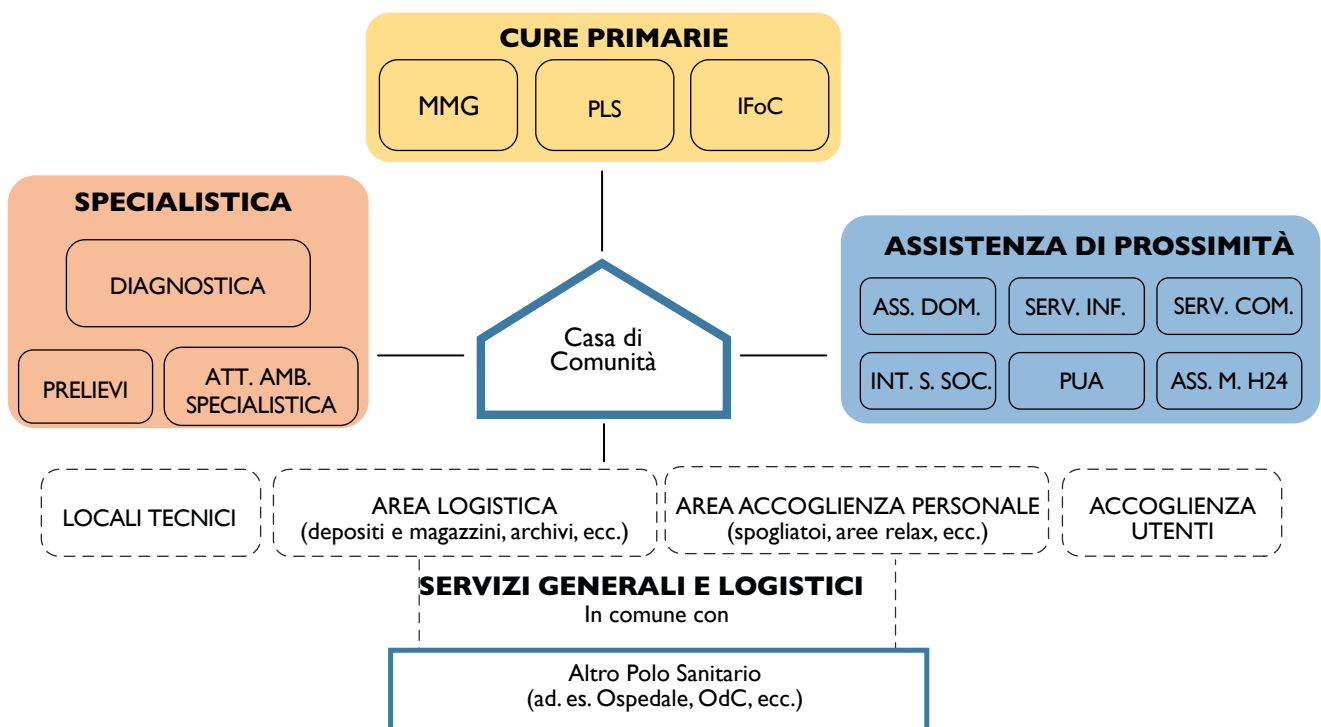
CURE PRIMARIE

MMG

PLS

IFoC

SPECIALISTICA

DIAGNOSTICA

PRELIEVI

ATT. AMB. SPECIALISTICA

Casa di Comunità

ASSISTENZA DI PROSSIMITÀ

ASS. DOM.

SERV. INF.

SERV. COM.

INT. S. SOC.

PUA

ASS. M. H24

LOCALI TECNICI

AREA LOGISTICA
(depositi e magazzini, archivi, ecc.)

AREA ACCOGLIENZA PERSONALE
(spogliatoi, aree relax, ecc.)

ACCOGLIENZA UTENTI

SERVIZI GENERALI E LOGISTICI
In comune con

Altro Polo Sanitario
(ad. es. Ospedale, OdC, ecc.)